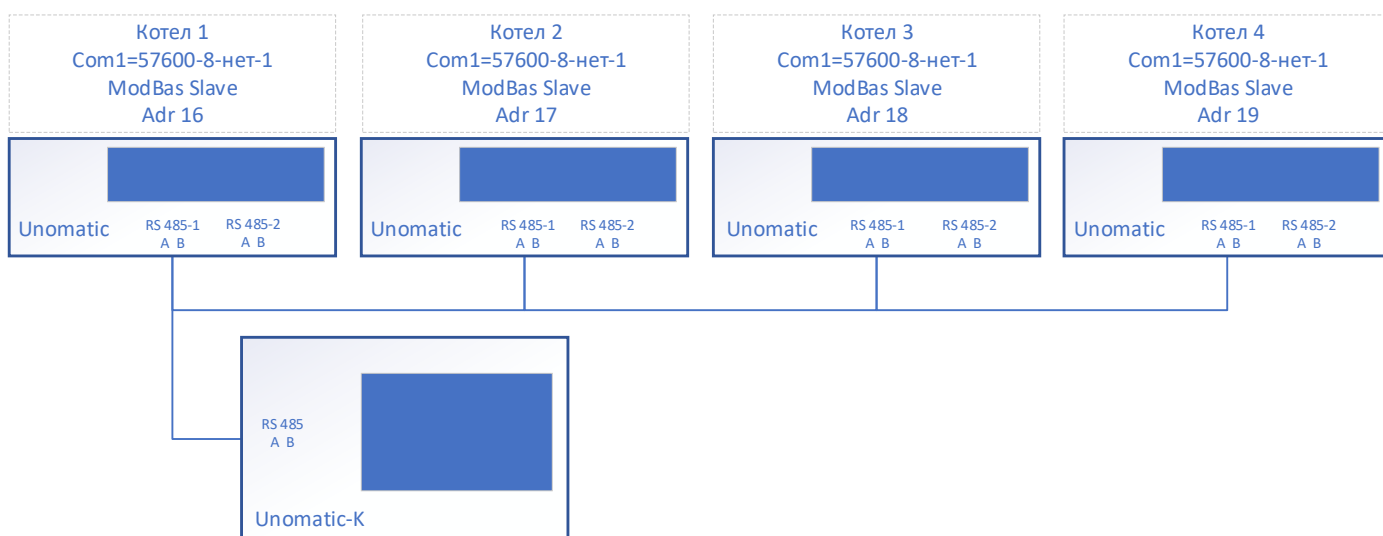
Котел 1
Com1=57600-8-нет-1
ModBas Slave
Adr 16

Котел 2
Com1=57600-8-нет-1
ModBas Slave
Adr 17

Котел 3
Com1=57600-8-нет-1
ModBas Slave
Adr 18

Котел 4
Com1=57600-8-нет-1
ModBas Slave
Adr 19

Unomatic
RS 485-1
A B
RS 485-2
A B

Unomatic
RS 485-1
A B
RS 485-2
A B

Unomatic
RS 485-1
A B
RS 485-2
A B

Unomatic
RS 485-1
A B
RS 485-2
A B

RS 485
A B
Unomatic-K